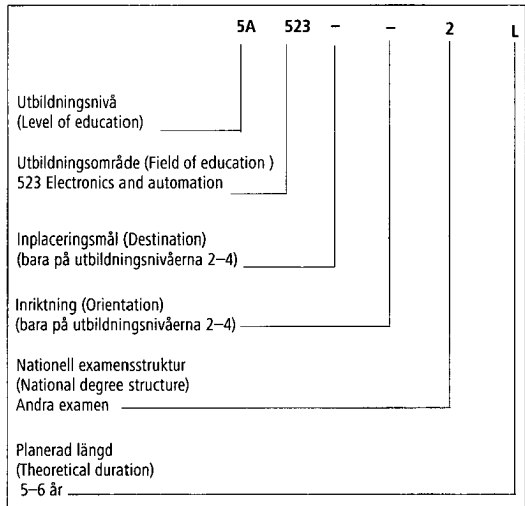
5A 523 – – 2 L

Utbildningsnivå
(Level of education)

Utbildningsområde (Field of education )
523 Electronics and automation

Inplaceringsmål (Destination)
(bara på utbildningsnivåerna 2–4)

Inriktning (Orientation)
(bara på utbildningsnivåerna 2–4)

Nationell examensstruktur
(National degree structure)
Andra examen

Planerad längd
(Theoretical duration)
5–6 år